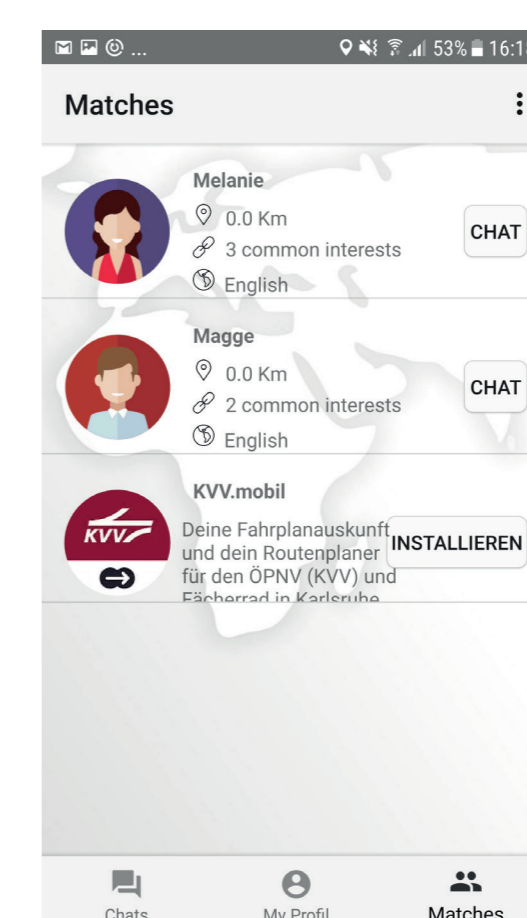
53% 16:1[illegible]

Matches

Melanie
0.0 Km
3 common interests
English
CHAT

Magge
0.0 Km
2 common interests
English
CHAT

KVV.mobil
KVV
Deine Fahrplanauskunft und dein Routenplaner für den ÖPNV (KVV) und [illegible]
INSTALLIEREN

Chats
My Profil
Matches